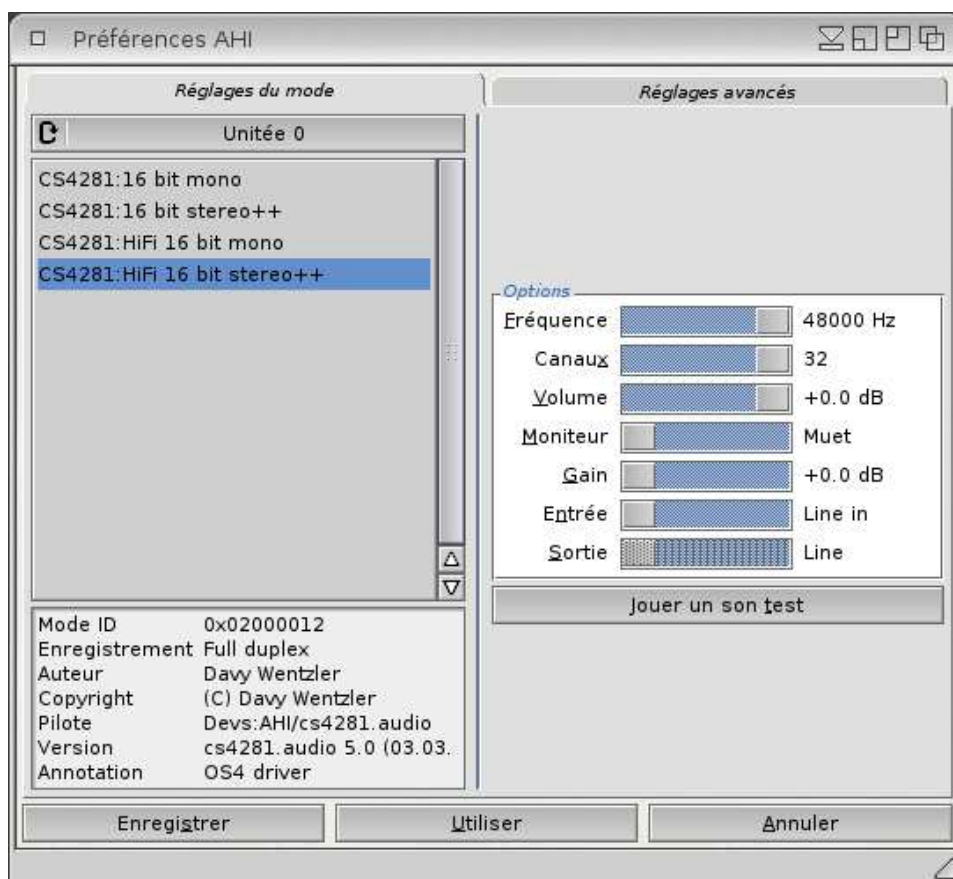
Préférences AHI

Réglages du mode

Réglages avancés

Unitée 0

CS4281:16 bit mono
CS4281:16 bit stereo++
CS4281:HiFi 16 bit mono
CS4281:HiFi 16 bit stereo++

| Mode ID | 0x02000012 |
|---|---|
| Enregistrement | Full duplex |
| Auteur | Davy Wentzler |
| Copyright | (C) Davy Wentzler |
| Pilote | Devs:AHI/cs4281.audio |
| Version | cs4281.audio 5.0 (03.03. |
| Annotation | OS4 driver |

Options

| Fréquence | 48000 Hz |
|---|---|
| Canaux | 32 |
| Volume | +0.0 dB |
| Moniteur | Muet |
| Gain | +0.0 dB |
| Entrée | Line in |
| Sortie | Line |

Jouer un son test

Enregistrer

Utiliser

Annuler